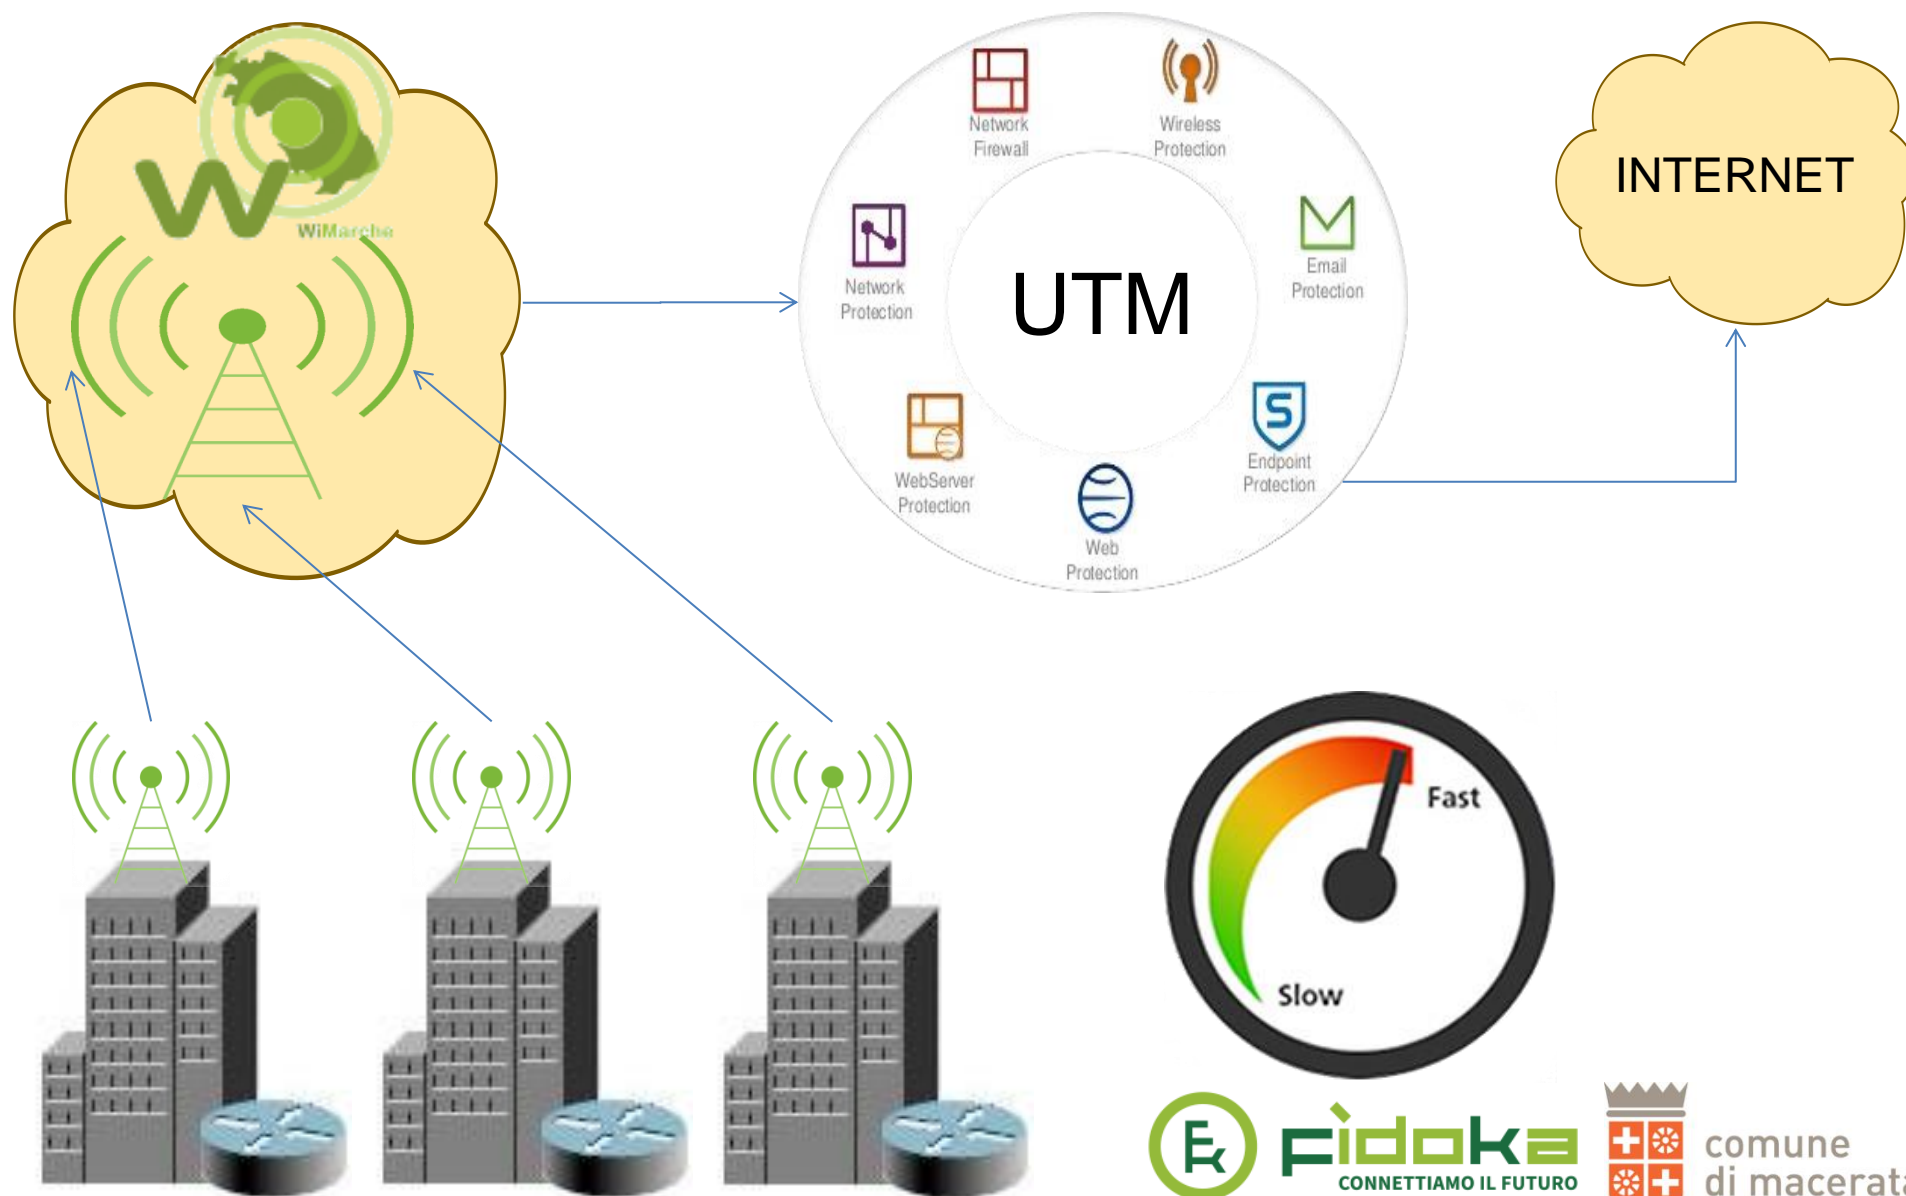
WiMarche

Network Firewall

Wireless Protection

Network Protection

UTM

Email Protection

WebServer Protection

Web Protection

Endpoint Protection

INTERNET

Fast

Slow

Fidoka
CONNETTIAMO IL FUTURO

comune di macerat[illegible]